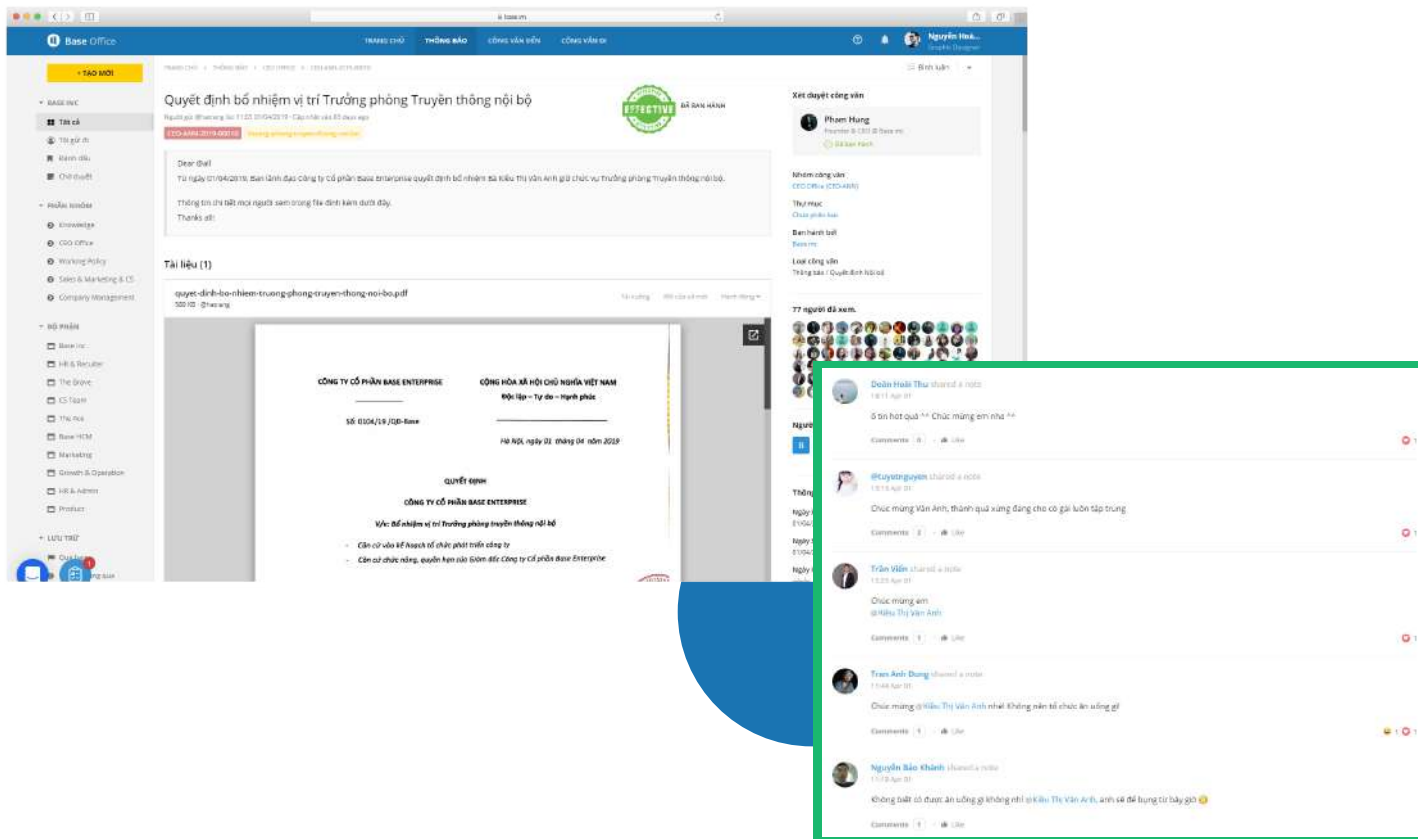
base.vn

Base Office

TRANG CHỦ THÔNG BÁO CÔNG VĂN ĐẾN CÔNG VĂN ĐI

Nguyễn Hoà...
Graphic Designer

+ TẠO MỚI

BASE INC
Tất cả
Tôi gửi đi
Đánh dấu
Chờ duyệt

PHÂN NHÓM
Knowledge
CEO Office
Working Policy
Sales & Marketing & CS
Company Management

BỘ PHẬN
Base Inc
HR & Recruiter
The Brave
CS Team
The Ace
Base HCM
Marketing
Growth & Operation
HR & Admin
Product

LƯU TRỮ

Bình luận

Quyết định bổ nhiệm vị trí Trưởng phòng Truyền thông nội bộ

EFFECTIVE
ĐÃ BAN HÀNH

CEO-ANH-2019-00010

Dear @all
Từ ngày 01/04/2019, Ban lãnh đạo Công ty Cổ phần Base Enterprise quyết định bổ nhiệm Bà Kiều Thị Vân Anh giữ chức vụ Trưởng phòng Truyền thông nội bộ.

Thông tin chi tiết mọi người xem trong file đính kèm dưới đây.
Thanks all!

Tài liệu (1)

quyet-dinh-bo-nhiem-truong-phong-truyen-thong-noi-bo.pdf

CÔNG TY CỔ PHẦN BASE ENTERPRISE
CỘNG HÒA XÃ HỘI CHỦ NGHĨA VIỆT NAM
Độc lập – Tự do – Hạnh phúc

Số: 0104/19 /QĐ-Base

Hà Nội, ngày 01 tháng 04 năm 2019

QUYẾT ĐỊNH
CÔNG TY CỔ PHẦN BASE ENTERPRISE
V/v: Bổ nhiệm vị trí Trưởng phòng truyền thông nội bộ

- Căn cứ vào kế hoạch tổ chức phát triển công ty
- Căn cứ chức năng, quyền hạn của Giám đốc Công ty Cổ phần Base Enterprise

Xét duyệt công văn
Pham Hung
Founder & CEO @ Base Inc
Đã ban hành

Nhóm công văn
CEO Office (CEO-ANH)
Thư mục
Chưa phân loại
Ban hành bởi
Base Inc
Loại công văn
Thông báo / Quyết định Nội bộ

77 người đã xem.

Doãn Hoài Thu shared a note
ố tin hot quá ^^ Chúc mừng em nha ^^
Comments 0 · Like

@tuyetnguyen shared a note
Chúc mừng Vân Anh, thành quả xứng đáng cho cô gái luôn tập trung
Comments 2 · Like

Trần Viễn shared a note
Chúc mừng em
@Kiều Thị Vân Anh
Comments 1 · Like

Tran Anh Dung shared a note
Chúc mừng @Kiều Thị Vân Anh nhé! Không nên tổ chức ăn uống gì
Comments 1 · Like

Nguyễn Bảo Khánh shared a note
Không biết có được ăn uống gì không nhỉ @Kiều Thị Vân Anh, anh sẽ để bụng từ bây giờ
Comments 1 · Like